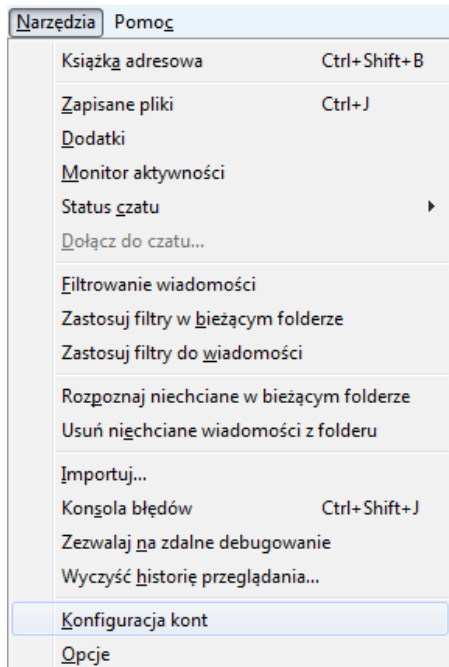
Narzędzia Pomoc

Książka adresowa Ctrl+Shift+B

Zapisane pliki Ctrl+J
Dodatki
Monitor aktywności
Status czatu
Dołącz do czatu...

Filtrowanie wiadomości
Zastosuj filtry w bieżącym folderze
Zastosuj filtry do wiadomości

Rozpoznaj niechciane w bieżącym folderze
Usuń niechciane wiadomości z folderu

Importuj...
Konsola błędów Ctrl+Shift+J
Zezwalaj na zdalne debugowanie
Wyczyść historię przeglądania...

Konfiguracja kont
Opcje